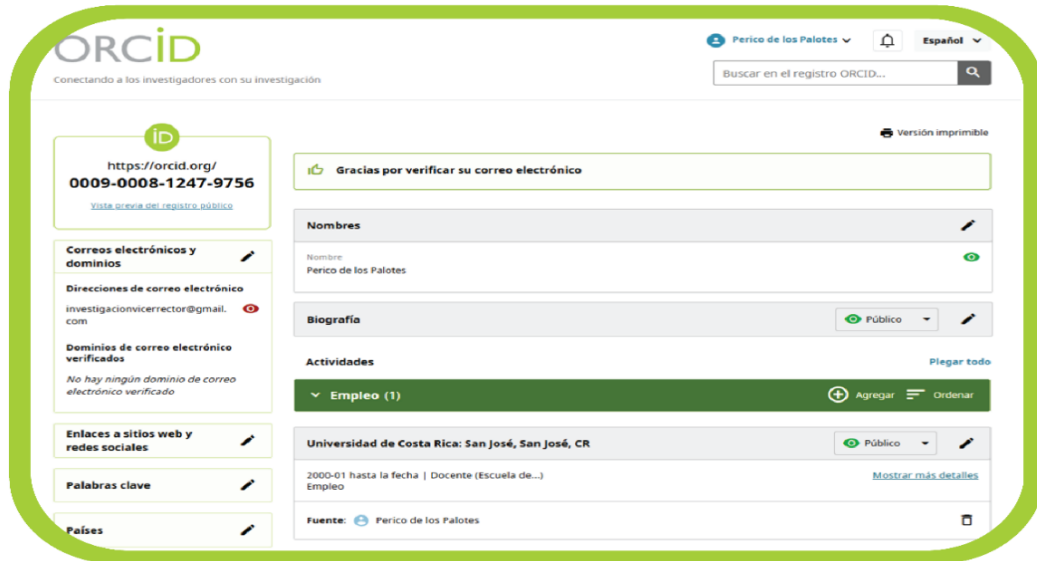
ORCID
Conectando a los investigadores con su investigación

Perico de los Palotes

Español

Buscar en el registro ORCID...

iD
https://orcid.org/
0009-0008-1247-9756
Vista previa del registro público

Correos electrónicos y dominios

Direcciones de correo electrónico
investigacionvicerrector@gmail.com

Dominios de correo electrónico verificados
No hay ningún dominio de correo electrónico verificado

Enlaces a sitios web y redes sociales

Palabras clave

Países

Versión imprimible

Gracias por verificar su correo electrónico

Nombres
Nombre
Perico de los Palotes

Biografía
Público

Actividades
Plegar todo

Empleo (1)
Agregar
Ordenar

Universidad de Costa Rica: San José, San José, CR
Público
2000-01 hasta la fecha | Docente (Escuela de...)
Empleo
Mostrar más detalles

Fuente: Perico de los Palotes